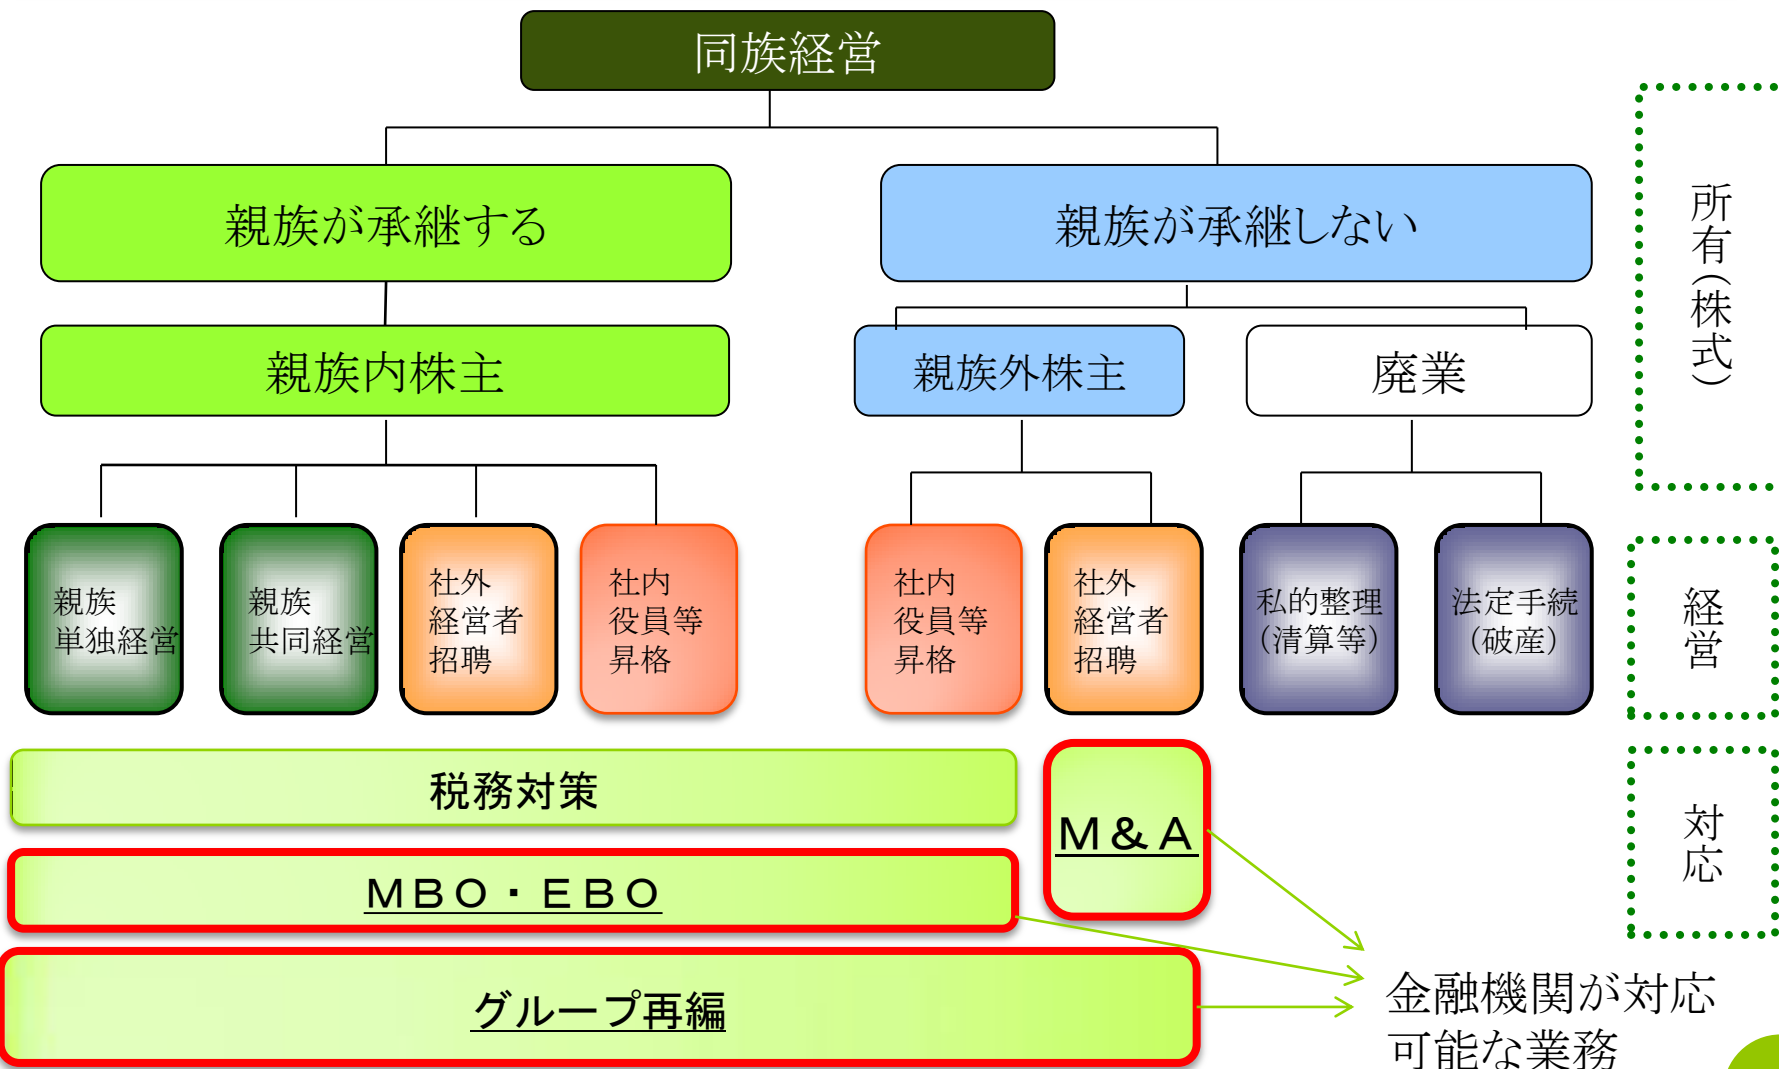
同族経営

親族が承継する

親族が承継しない

親族内株主

親族外株主

廃業

所有（株式）

親族
単独経営

親族
共同経営

社外
経営者
招聘

社内
役員等
昇格

社内
役員等
昇格

社外
経営者
招聘

私的整理
（清算等）

法定手続
（破産）

経営

税務対策

M＆A

対応

MBO・EBO

グループ再編

金融機関が対応
可能な業務